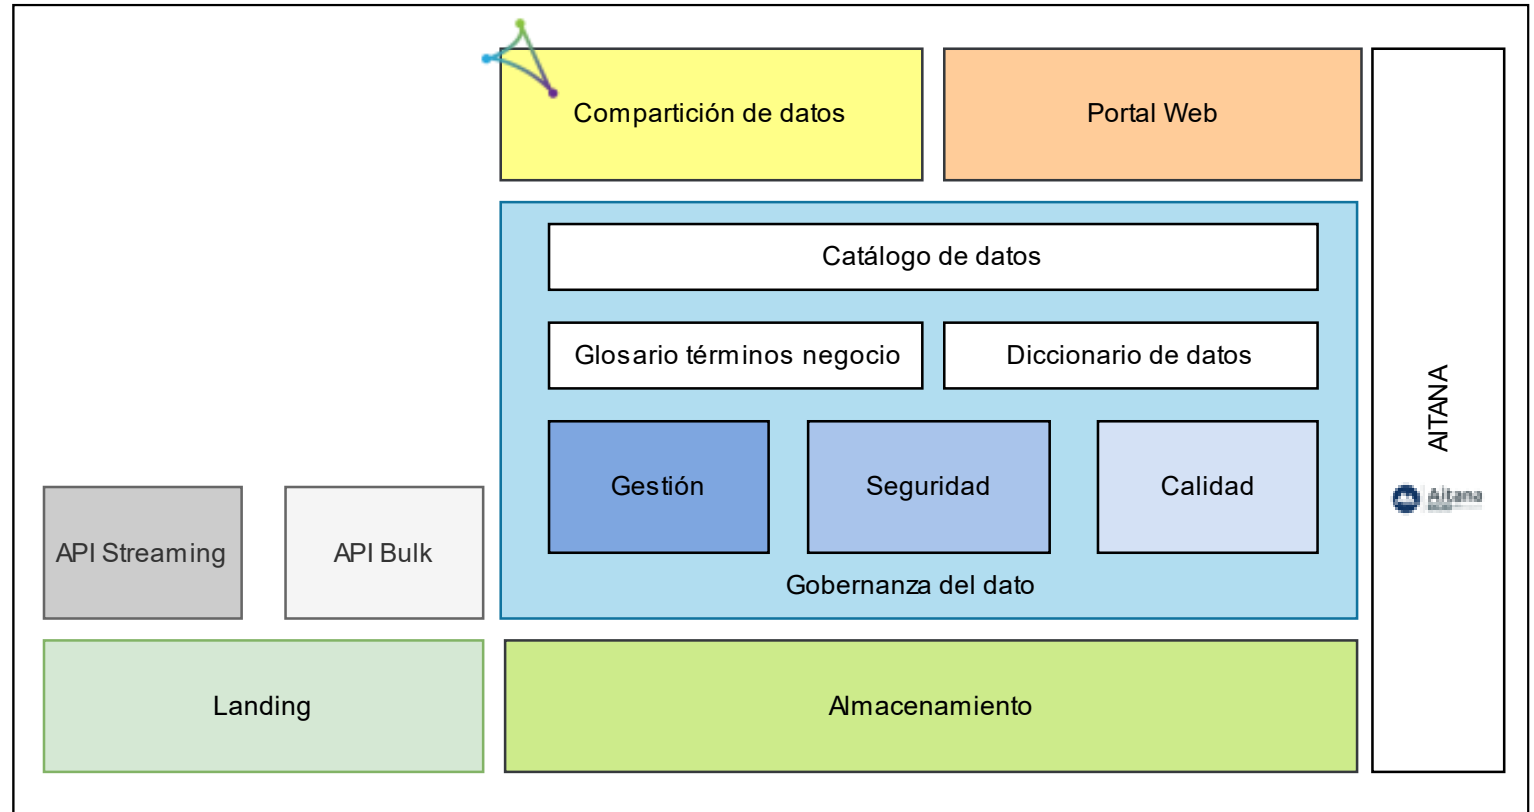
Compartición de datos

Portal Web

Catálogo de datos

Glosario términos negocio

Diccionario de datos

Gestión

Seguridad

Calidad

Gobernanza del dato

AITANA

Aitana

API Streaming

API Bulk

Landing

Almacenamiento